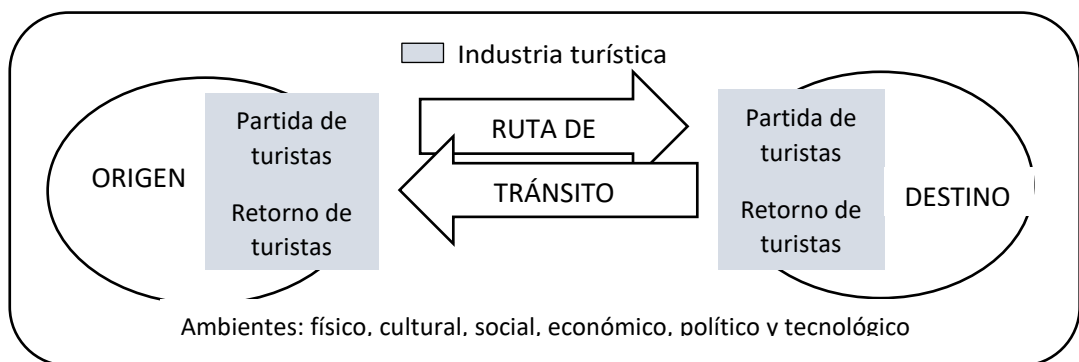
Industria turística

ORIGEN

Partida de turistas

Retorno de turistas

RUTA DE

TRÁNSITO

Partida de turistas

Retorno de turistas

DESTINO

Ambientes: físico, cultural, social, económico, político y tecnológico